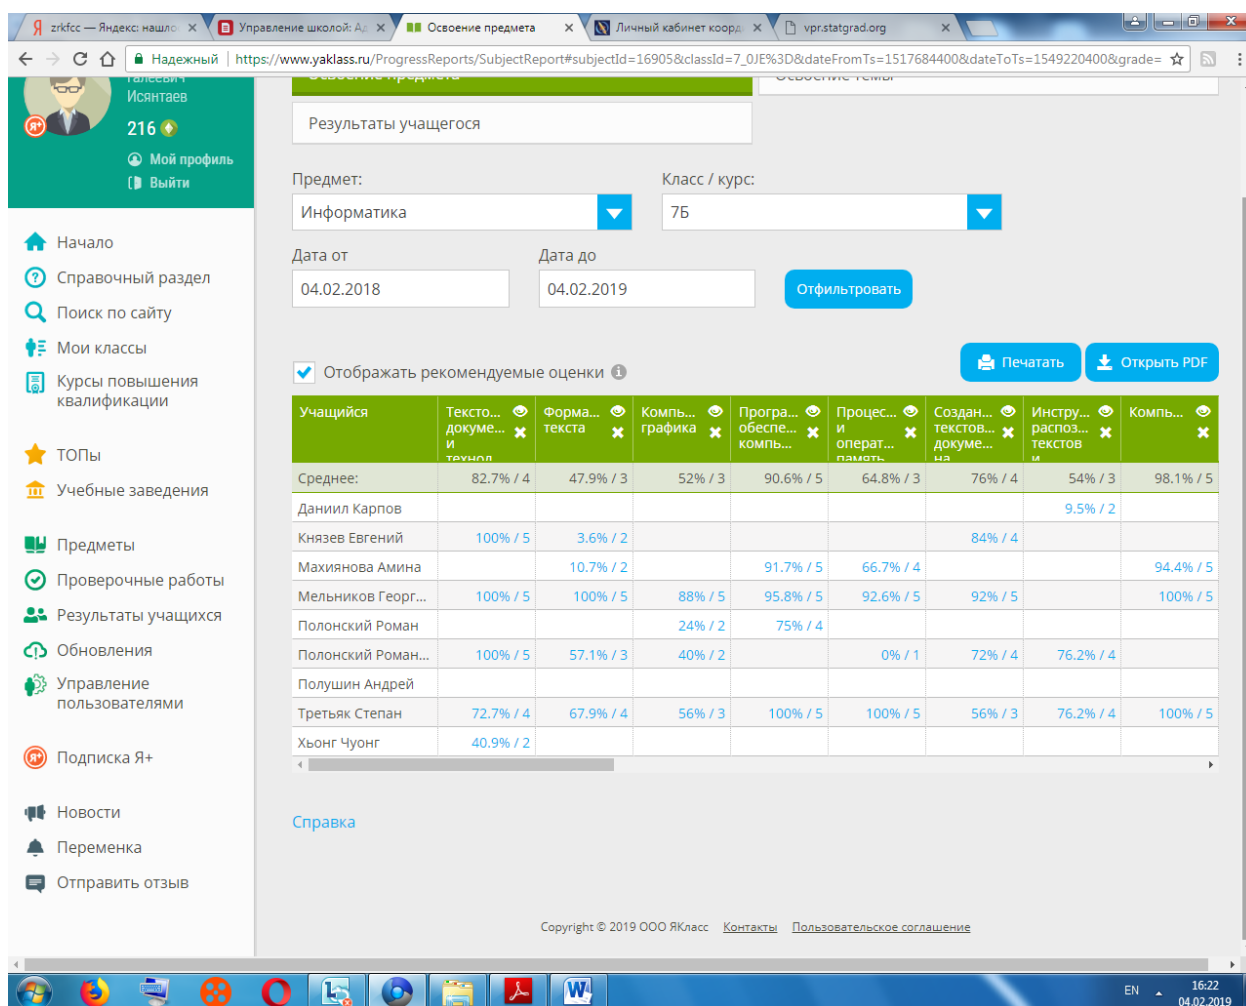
zrkfcc — Яндекс: нашло | Управление школой: А | Освоение предмета | Личный кабинет коорд | vpr.statgrad.org

Надежный | https://www.yaklass.ru/ProgressReports/SubjectReport#subjectId=16905&classId=7_0JE%3D&dateFromTs=1517684400&dateToTs=1549220400&grade=

Галеевич
Исянтаев
216
Мой профиль
Выйти

Начало
Справочный раздел
Поиск по сайту
Мои классы
Курсы повышения квалификации

ТОПы
Учебные заведения

Предметы
Проверочные работы
Результаты учащихся
Обновления
Управление пользователями

Подписка Я+

Новости
Переменка
Отправить отзыв

Освоение предмета
Освоение темы
Результаты учащегося

Предмет:
Информатика
Класс / курс:
7Б
Дата от
04.02.2018
Дата до
04.02.2019
Отфильтровать

Печатать
Открыть PDF

Отображать рекомендуемые оценки

| Учащийся | Тексто... докуме... и технол | Форма... текста | Компь... графика | Програ... обеспе... компь... | Процес... и операт... памяти | Создан... текстов... докуме... на | Инстру... распоз... текстов и | Компь... |
|---|---|---|---|---|---|---|---|---|
| Среднее: | 82.7% / 4 | 47.9% / 3 | 52% / 3 | 90.6% / 5 | 64.8% / 3 | 76% / 4 | 54% / 3 | 98.1% / 5 |
| Даниил Карпов | | | | | | | 9.5% / 2 | |
| Князев Евгений | 100% / 5 | 3.6% / 2 | | | | 84% / 4 | | |
| Махиянова Амина | | 10.7% / 2 | | 91.7% / 5 | 66.7% / 4 | | | 94.4% / 5 |
| Мельников Георг... | 100% / 5 | 100% / 5 | 88% / 5 | 95.8% / 5 | 92.6% / 5 | 92% / 5 | | 100% / 5 |
| Полонский Роман | | | 24% / 2 | 75% / 4 | | | | |
| Полонский Роман... | 100% / 5 | 57.1% / 3 | 40% / 2 | | 0% / 1 | 72% / 4 | 76.2% / 4 | |
| Полушин Андрей | | | | | | | | |
| Третьяк Степан | 72.7% / 4 | 67.9% / 4 | 56% / 3 | 100% / 5 | 100% / 5 | 56% / 3 | 76.2% / 4 | 100% / 5 |
| Хьонг Чуонг | 40.9% / 2 | | | | | | | |

Справка

Copyright © 2019 ООО ЯКласс Контакты Пользовательское соглашение

EN 16:22 04.02.2019